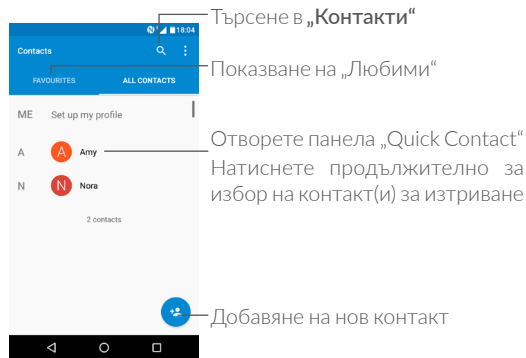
18:04

Contacts

FAVOURITES

ALL CONTACTS

ME

Set up my profile

A

A

Amy

N

N

Nora

2 contacts

Търсене в „Контакти“

Показване на „Любими“

Отворете панела „Quick Contact“

Натиснете продължително за избор на контакт(и) за изтриване

Добавяне на нов контакт